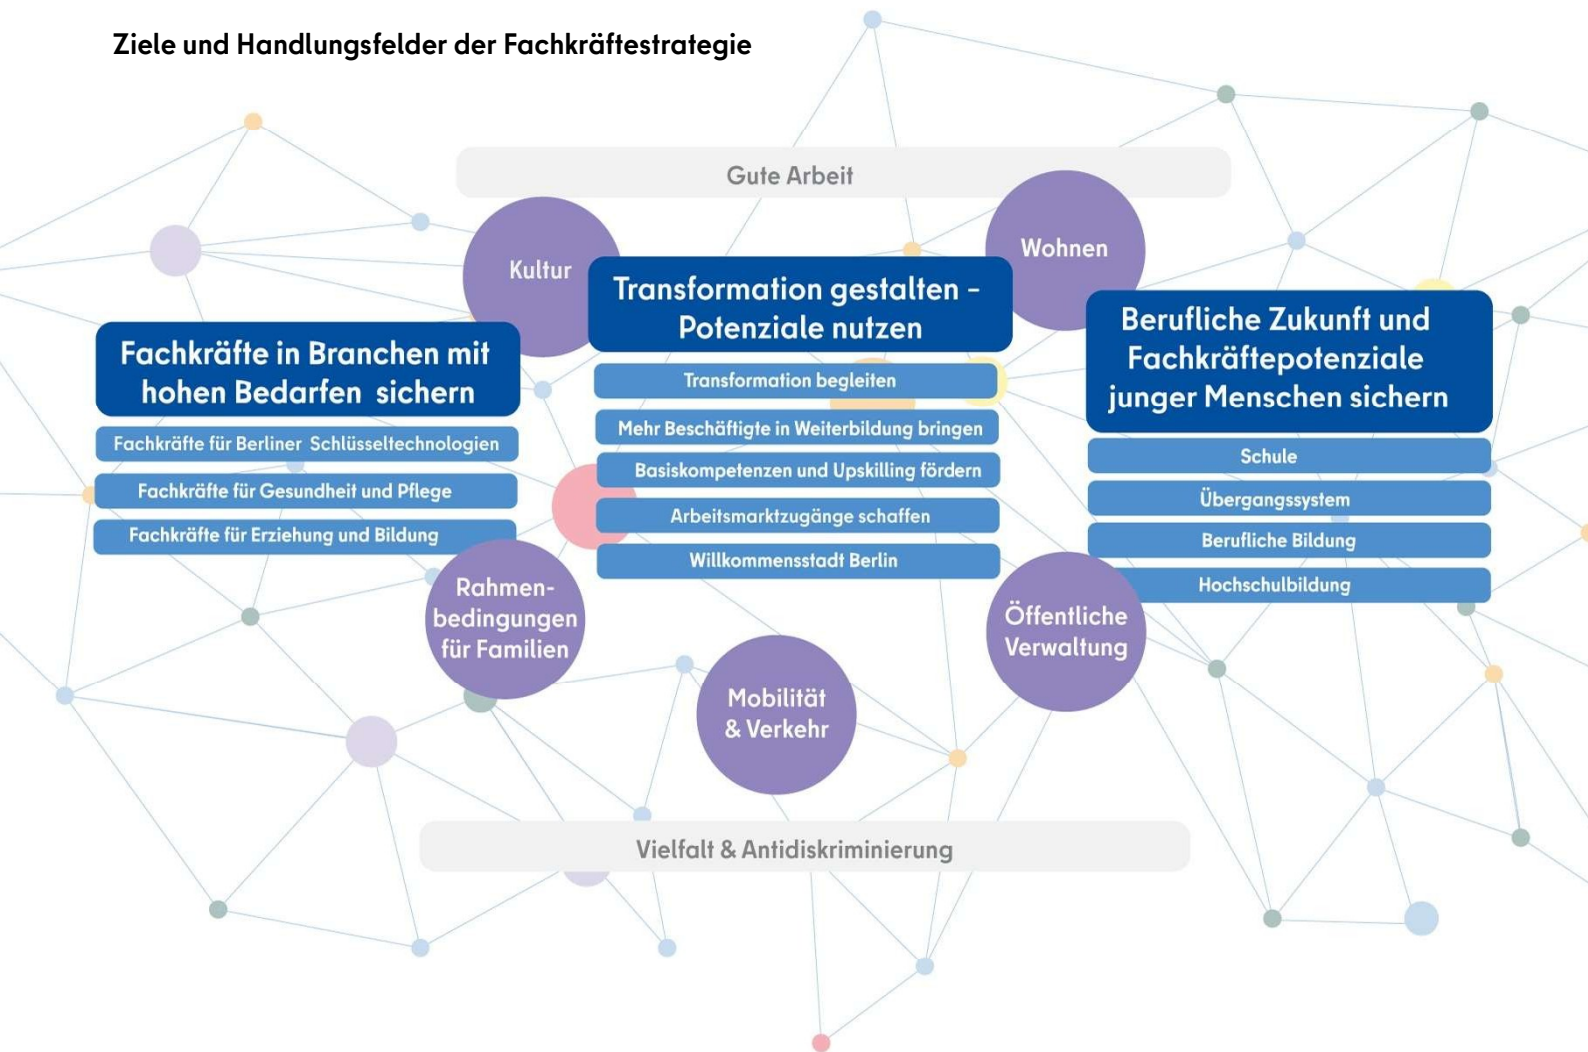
Ziele und Handlungsfelder der Fachkräftestrategie

Gute Arbeit

Kultur

Wohnen

Transformation gestalten – Potenziale nutzen

Transformation begleiten

Mehr Beschäftigte in Weiterbildung bringen

Basiskompetenzen und Upskilling fördern

Arbeitsmarktzugänge schaffen

Willkommensstadt Berlin

Fachkräfte in Branchen mit hohen Bedarfen sichern

Fachkräfte für Berliner Schlüsseltechnologien

Fachkräfte für Gesundheit und Pflege

Fachkräfte für Erziehung und Bildung

Berufliche Zukunft und Fachkräftepotenziale junger Menschen sichern

Schule

Übergangssystem

Berufliche Bildung

Hochschulbildung

Rahmenbedingungen für Familien

Mobilität & Verkehr

Öffentliche Verwaltung

Vielfalt & Antidiskriminierung